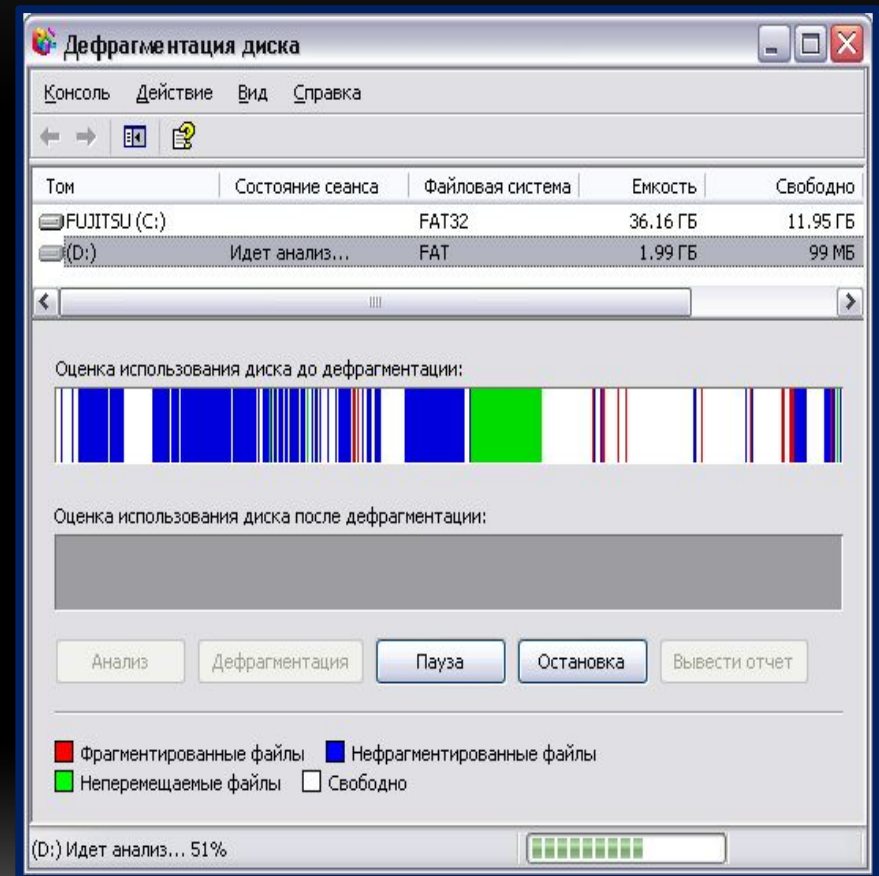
Дефрагментация диска

Консоль Действие Вид Справка

| Том | Состояние сеанса | Файловая система | Емкость | Свободно |
|---|---|---|---|---|
| FUJITSU (C:) | | FAT32 | 36.16 ГБ | 11.95 ГБ |
| (D:) | Идет анализ... | FAT | 1.99 ГБ | 99 МБ |

Оценка использования диска до дефрагментации:

Оценка использования диска после дефрагментации:

Анализ Дефрагментация Пауза Остановка Вывести отчет

Фрагментированные файлы Нефрагментированные файлы
Неперемещаемые файлы Свободно

(D:) Идет анализ... 51%